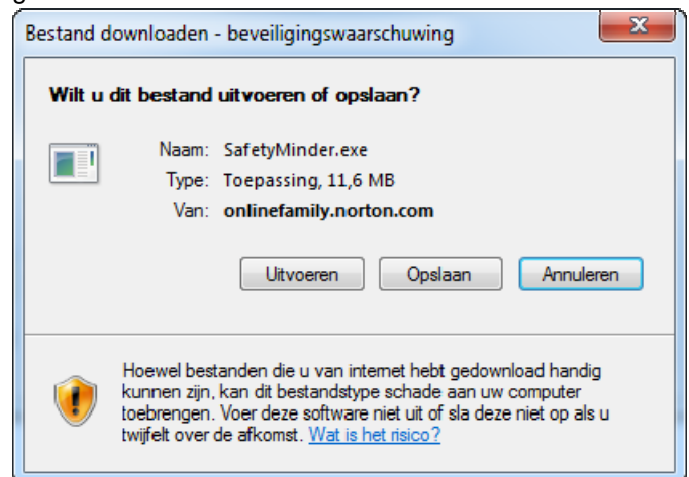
Bestand downloaden - beveiligingswaarschuwing

Wilt u dit bestand uitvoeren of opslaan?

Naam: SafetyMinder.exe
Type: Toepassing, 11,6 MB
Van: onlinefamily.norton.com

Uitvoeren | Opslaan | Annuleren

Hoewel bestanden die u van internet hebt gedownload handig kunnen zijn, kan dit bestandstype schade aan uw computer toebrengen. Voer deze software niet uit of sla deze niet op als u twijfelt over de afkomst. Wat is het risico?